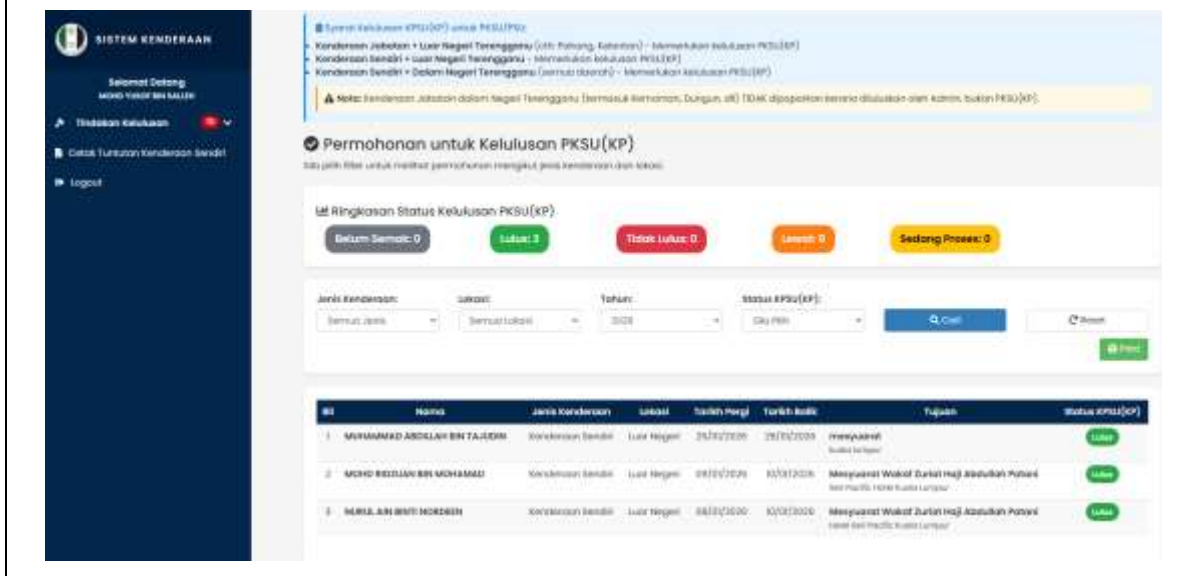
SISTEM KENDERAAN

Selamat Datang
MOHD YUSOF BIN SALLEH

Tindakan Kelulusan

Cetak Tuntutan Kenderaan Sendiri

Logout

Syarat Kelulusan KPSU(KP) untuk PKSU(PG):
Kenderaan Jabatan + Luar Negeri Terengganu (cth: Pahang, Kelantan) - Memerlukan kelulusan PKSU(KP)
Kenderaan Sendiri + Luar Negeri Terengganu - Memerlukan kelulusan PKSU(KP)
Kenderaan Sendiri + Dalam Negeri Terengganu (semua daerah) - Memerlukan kelulusan PKSU(KP)

Nota: Kenderaan Jabatan dalam Negeri Terengganu (termasuk Kemaman, Dungun, dll) TIDAK dipaparkan kerana diluluskan oleh Admin, bukan PKSU(KP).

Permohonan untuk Kelulusan PKSU(KP)
Sila pilih filter untuk melihat permohonan mengikut jenis kenderaan dan lokasi

Ringkasan Status Kelulusan PKSU(KP)

Belum Semak: 0
Lulus: 3
Tidak Lulus: 0
Lewat: 0
Sedang Proses: 0

Jenis Kenderaan:
Semua Jenis
Lokasi:
Semua Lokasi
Tahun:
2026
Status KPSU(KP):
Sila Pilih
Cari
Reset
Print

| Bil | Nama | Jenis Kenderaan | Lokasi | Tarikh Pergi | Tarikh Balik | Tujuan | Status KPSU(KP) |
|---|---|---|---|---|---|---|---|
| 1 | MUHAMMAD ABDILLAH BIN TAJUDIN | Kenderaan Sendiri | Luar Negeri | 25/01/2026 | 28/01/2026 | mesyuarat Kuala Lumpur | Lulus |
| 2 | MOHD RIDZUAN BIN MOHAMAD | Kenderaan Sendiri | Luar Negeri | 09/02/2026 | 10/02/2026 | Mesyuarat Wakaf Zuriat Haji Abdullah Putani Seri Pacific Hotel Kuala Lumpur | Lulus |
| 3 | NURUL AIN BINTI NORDEEN | Kenderaan Sendiri | Luar Negeri | 08/02/2026 | 10/02/2026 | Mesyuarat Wakaf Zuriat Haji Abdullah Putani Hotel Seri Pacific Kuala Lumpur | Lulus |